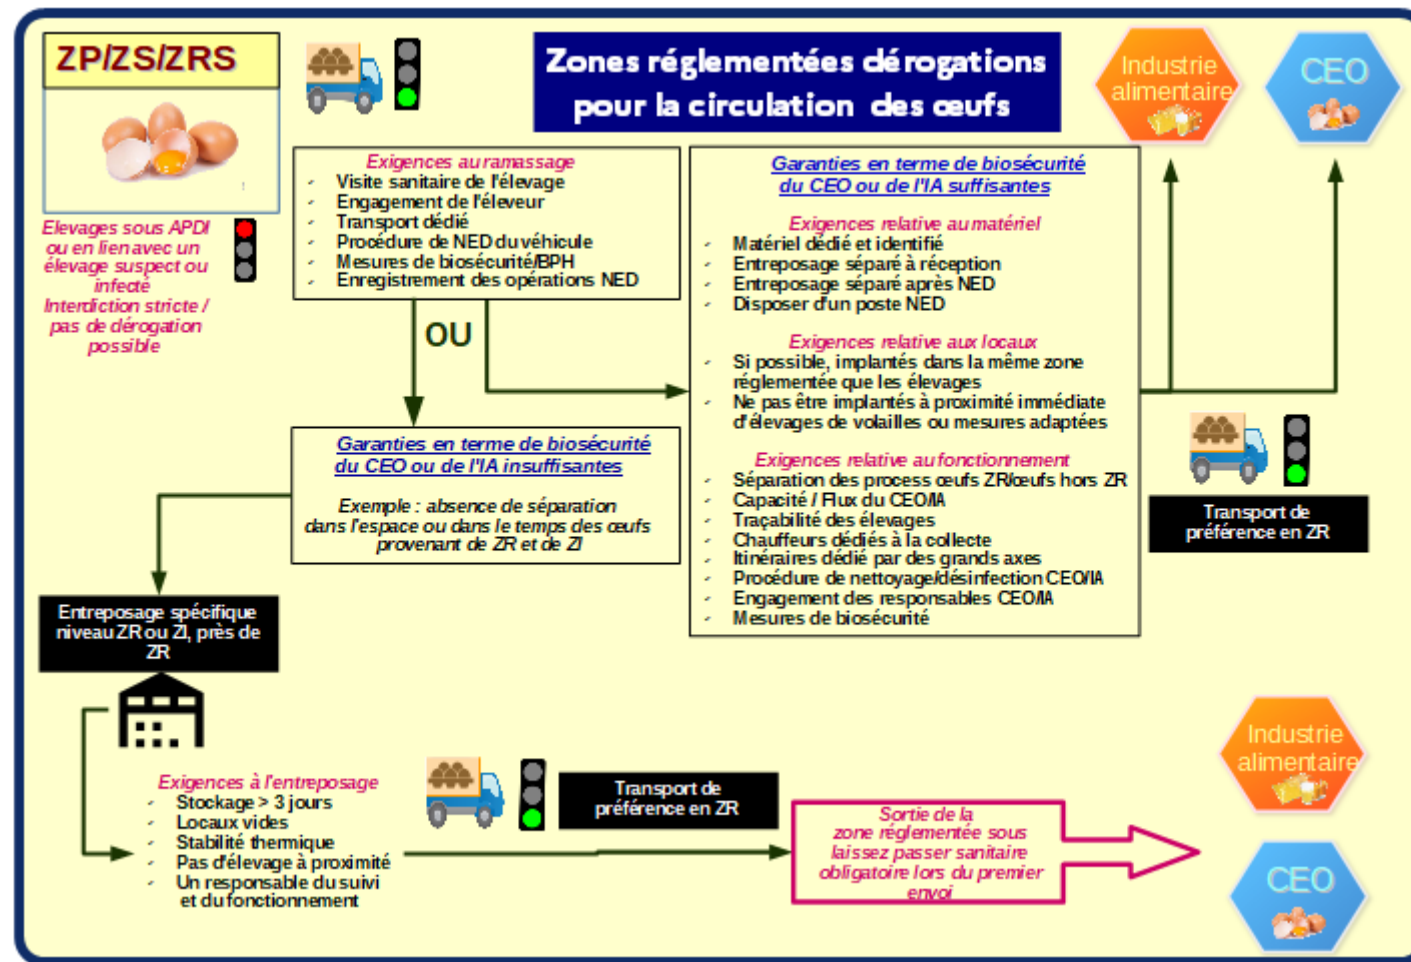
ZP/ZS/ZRS

Zones réglementées dérogations pour la circulation des œufs

Industrie alimentaire

CEO

Elevages sous APDI ou en lien avec un élevage suspect ou infecté
Interdiction stricte / pas de dérogation possible

Exigences au ramassage
- Visite sanitaire de l'élevage
- Engagement de l'éleveur
- Transport dédié
- Procédure de NED du véhicule
- Mesures de biosécurité/BPH
- Enregistrement des opérations NED

OU

Garanties en terme de biosécurité du CEO ou de l'IA suffisantes

Exigences relative au matériel
- Matériel dédié et identifié
- Entreposage séparé à réception
- Entreposage séparé après NED
- Disposer d'un poste NED

Exigences relative aux locaux
- Si possible, implantés dans la même zone réglementée que les élevages
- Ne pas être implantés à proximité immédiate d'élevages de volailles ou mesures adaptées

Exigences relative au fonctionnement
- Séparation des process œufs ZR/œufs hors ZR
- Capacité / Flux du CEO/IA
- Traçabilité des élevages
- Chauffeurs dédiés à la collecte
- Itinéraires dédié par des grands axes
- Procédure de nettoyage/désinfection CEO/IA
- Engagement des responsables CEO/IA
- Mesures de biosécurité

Garanties en terme de biosécurité du CEO ou de l'IA insuffisantes

Exemple : absence de séparation dans l'espace ou dans le temps des œufs provenant de ZR et de ZI

Transport de préférence en ZR

Entreposage spécifique niveau ZR ou ZI, près de ZR

Exigences à l'entreposage
- Stockage > 3 jours
- Locaux vides
- Stabilité thermique
- Pas d'élevage à proximité
- Un responsable du suivi et du fonctionnement

Transport de préférence en ZR

Sortie de la zone réglementée sous laissez passer sanitaire obligatoire lors du premier envoi

Industrie alimentaire

CEO